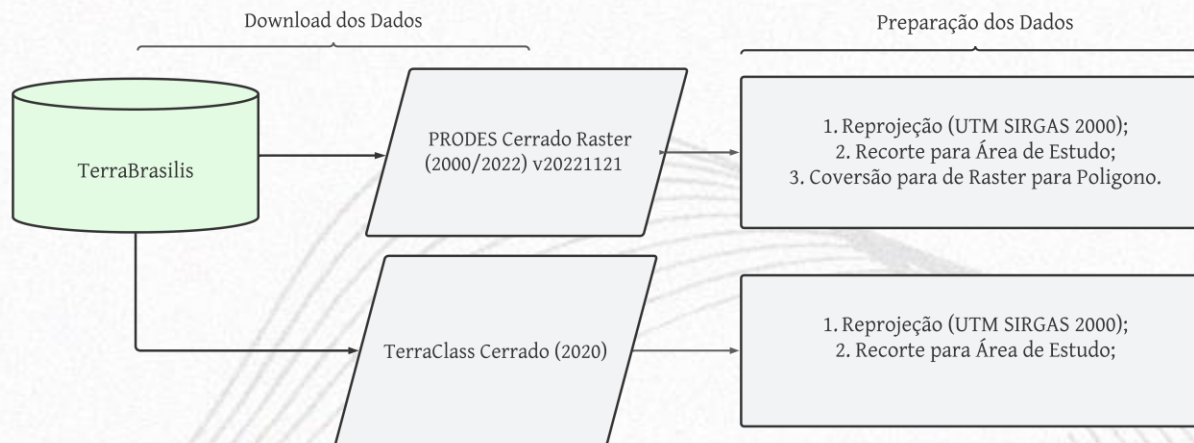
Download dos Dados

Preparação dos Dados

TerraBrasilis

PRODES Cerrado Raster (2000/2022) v20221121

1. Reprojeção (UTM SIRGAS 2000);
2. Recorte para Área de Estudo;
3. Coversão para de Raster para Poligono.

TerraClass Cerrado (2020)

1. Reprojeção (UTM SIRGAS 2000);
2. Recorte para Área de Estudo;